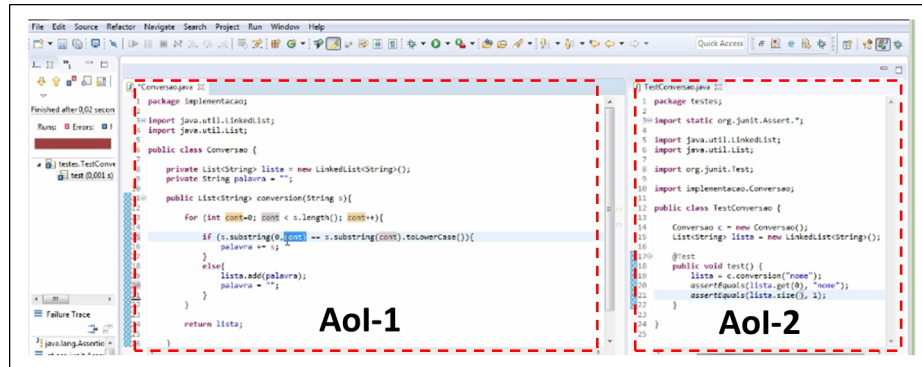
File Edit Source Refactor Navigate Search Project Run Window Help

Quick Access

Finished after 0,02 secon

Runs: Errors:

testes.TestConve
test (0,001 s)

Failure Trace

java.lang.Assertio

*Conversao.java

1 package implementacao;
2
3 import java.util.LinkedList;
4 import java.util.List;
5
6 public class Conversao {
7
8 private List<String> lista = new LinkedList<String>();
9 private String palavra = "";
10
11 public List<String> conversion(String s){
12
13 for (int cont=0; cont < s.length(); cont++){
14
15 if (s.substring(0,cont) == s.substring(cont).toLowerCase()){
16 palavra += s;
17 }
18 else{
19 lista.add(palavra);
20 palavra = "";
21 }
22 }
23
24 return lista;
25
26 }

AoI-1

TestConversao.java

1 package testes;
2
3 import static org.junit.Assert.*;
4
5 import java.util.LinkedList;
6 import java.util.List;
7
8 import org.junit.Test;
9
10 import implementacao.Conversao;
11
12 public class TestConversao {
13
14 Conversao c = new Conversao();
15 List<String> lista = new LinkedList<String>();
16
17 @Test
18 public void test() {
19 lista = c.conversion("nome");
20 assertEquals(lista.get(0), "nome");
21 assertEquals(lista.size(), 1);
22 }
23
24 }
25

AoI-2